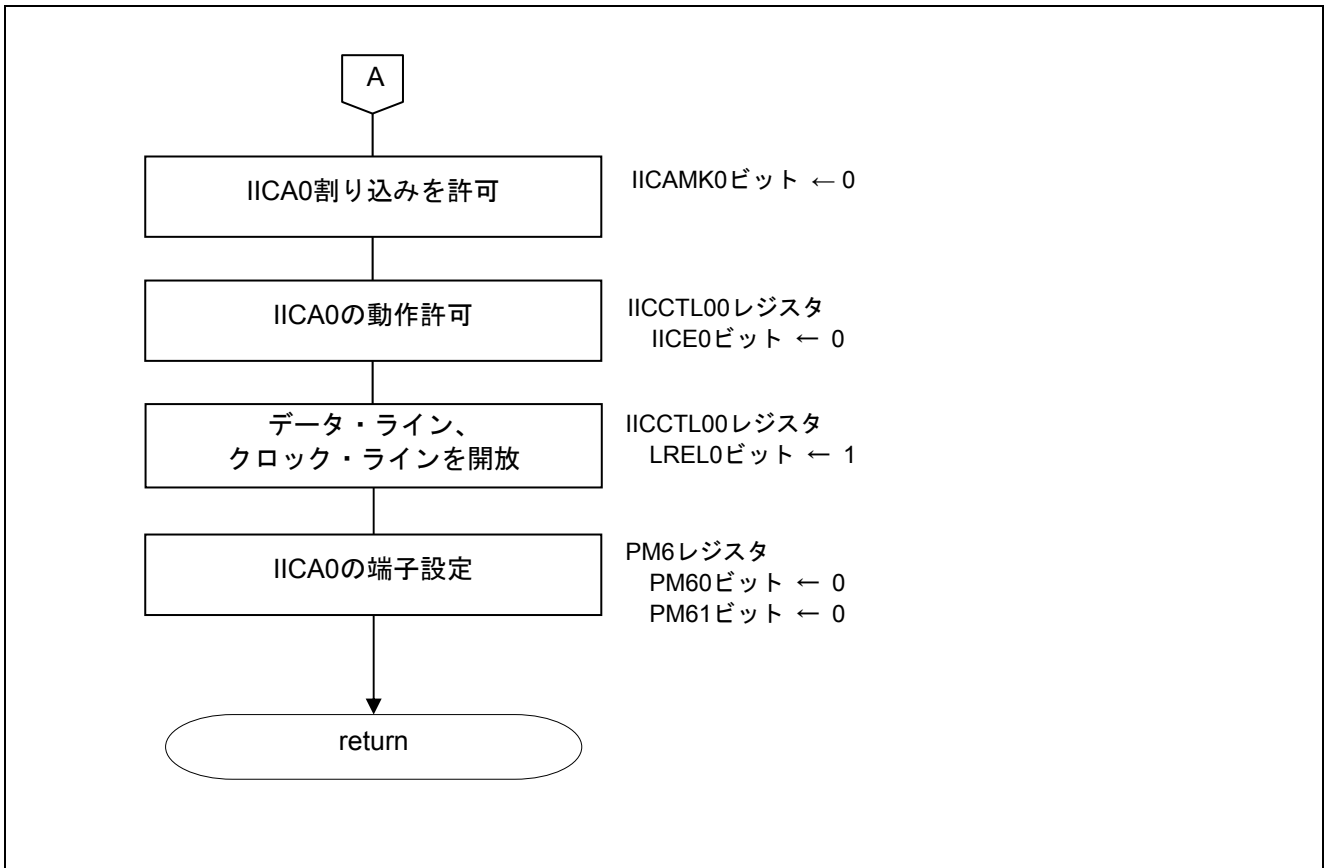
A

IICA0割り込みを許可

IICAMK0ビット ← 0

IICA0の動作許可

IICCTL00レジスタ
IICE0ビット ← 0

データ・ライン、
クロック・ラインを開放

IICCTL00レジスタ
LREL0ビット ← 1

IICA0の端子設定

PM6レジスタ
PM60ビット ← 0
PM61ビット ← 0

return